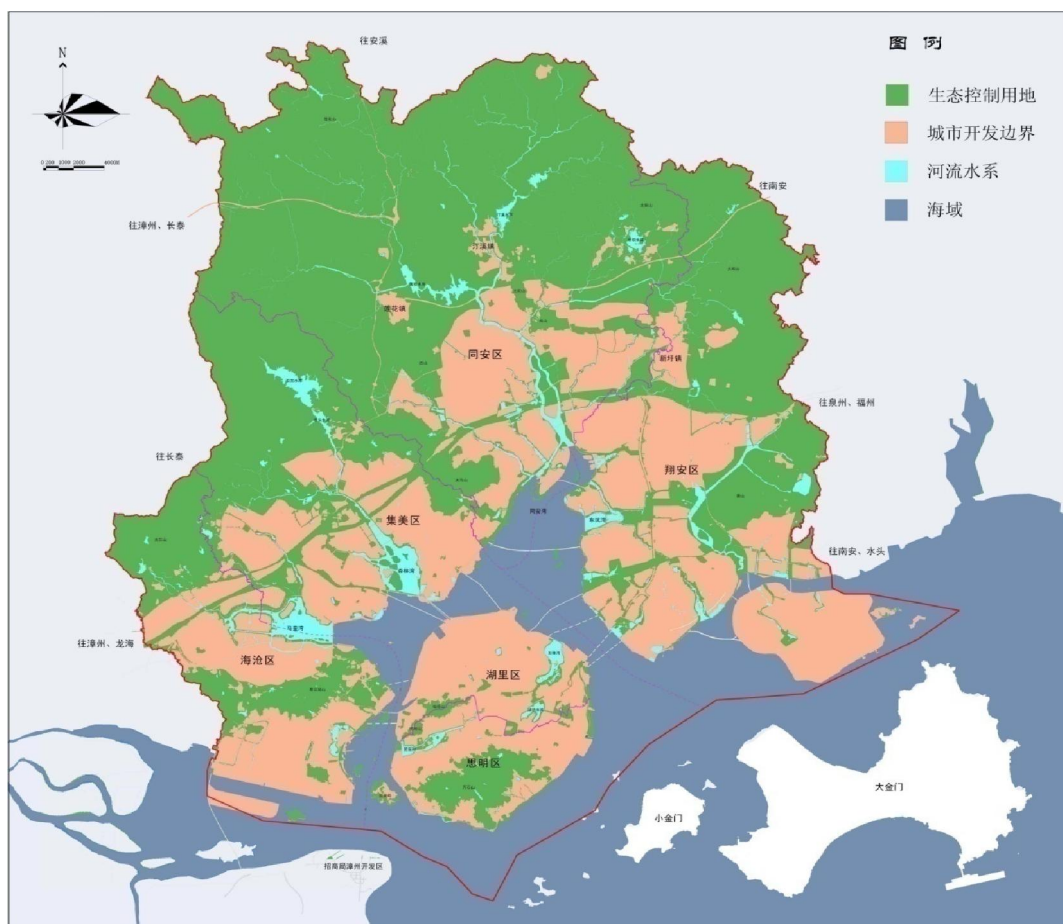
N

0 2000 5000 10000 20000

往安溪

图例

生态控制用地

城市开发边界

河流水系

海域

往南安

往漳州、长泰

汀溪镇

莲花镇

同安区

新圩镇

往泉州、福州

往长泰

翔安区

集美区

往南安、水头

往漳州、龙海

海沧区

湖里区

思明区

大金门

小金门

招商局漳州开发区